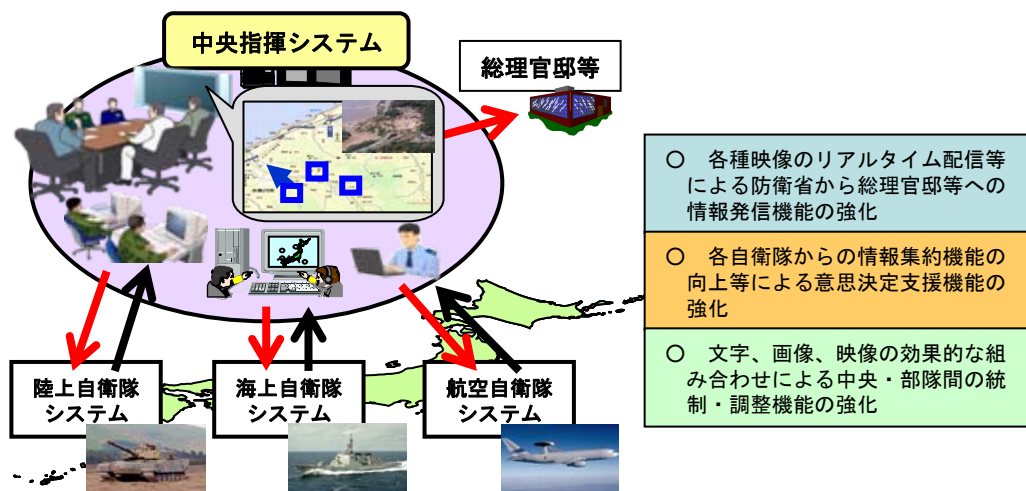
中央指揮システム

総理官邸等

陸上自衛隊システム

海上自衛隊システム

航空自衛隊システム

○ 各種映像のリアルタイム配信等による防衛省から総理官邸等への情報発信機能の強化

○ 各自衛隊からの情報集約機能の向上等による意思決定支援機能の強化

○ 文字、画像、映像の効果的な組み合わせによる中央・部隊間の統制・調整機能の強化